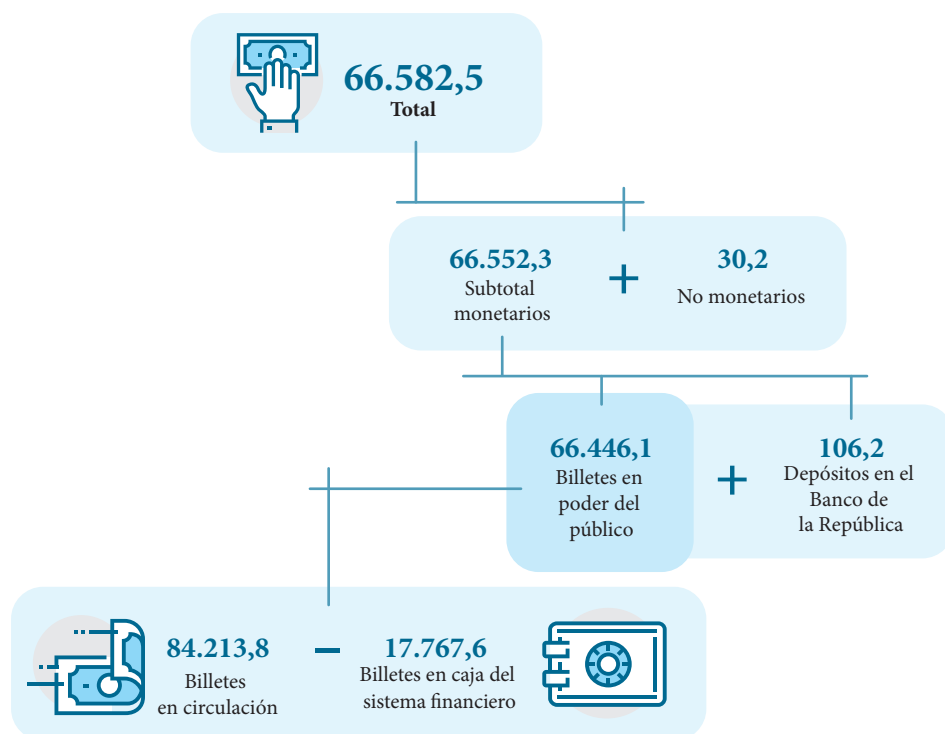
66.582,5
Total

66.552,3
Subtotal monetarios

+

30,2
No monetarios

66.446,1
Billetes en poder del público

+

106,2
Depósitos en el Banco de la República

84.213,8
Billetes en circulación

–

17.767,6
Billetes en caja del sistema financiero